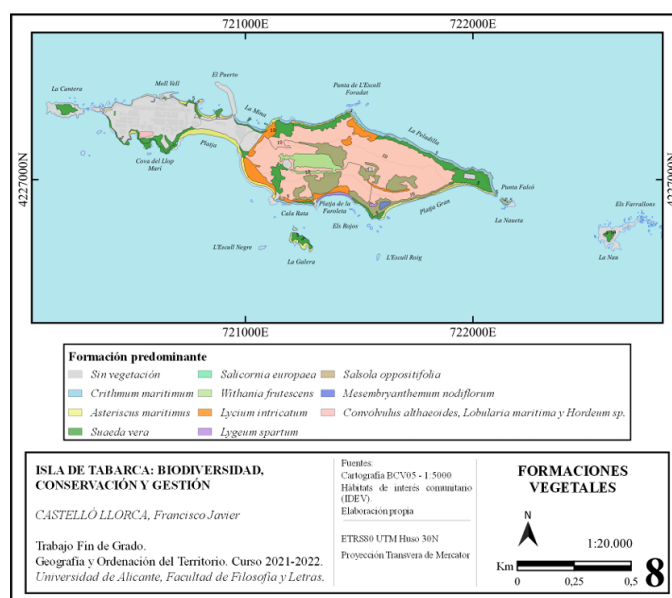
721000E

722000E

4227000N

4227000N

La Cantera

Moll Vell

El Puerto

La Mina

Punta de L'Escull Foradat

La Peladilla

Cova del Llop Marí

Platja

Punta Falcó

Cala Rata

Platja de la Faroleta

Els Rojos

Platja Gran

La Naveta

Els Farallons

L'Escull Negre

La Galera

L'Escull Roig

La Nau

721000E

722000E

Formación predominante

Sin vegetación

Crithmum maritimum

Asteriscus maritimus

Suaeda vera

Salicornia europaea

Withania frutescens

Lycium intricatum

Lygeum spartum

Salsola oppositifolia

Mesembryanthemum nodiflorum

Convolvulus althaeoides, Lobularia maritima y Hordeum sp.

ISLA DE TABARCA: BIODIVERSIDAD, CONSERVACIÓN Y GESTIÓN

CASTELLÓ LLORCA, Francisco Javier

Trabajo Fin de Grado.
Geografía y Ordenación del Territorio. Curso 2021-2022.
Universidad de Alicante, Facultad de Filosofía y Letras.

Fuentes:
Cartografía BCV05 - 1:5000
Hábitats de interés comunitario (IDEV).
Elaboración propia

ETRS80 UTM Huso 30N
Proyección Transvera de Mercator

FORMACIONES VEGETALES

N

1:20.000

Km
0 0,25 0,5

8